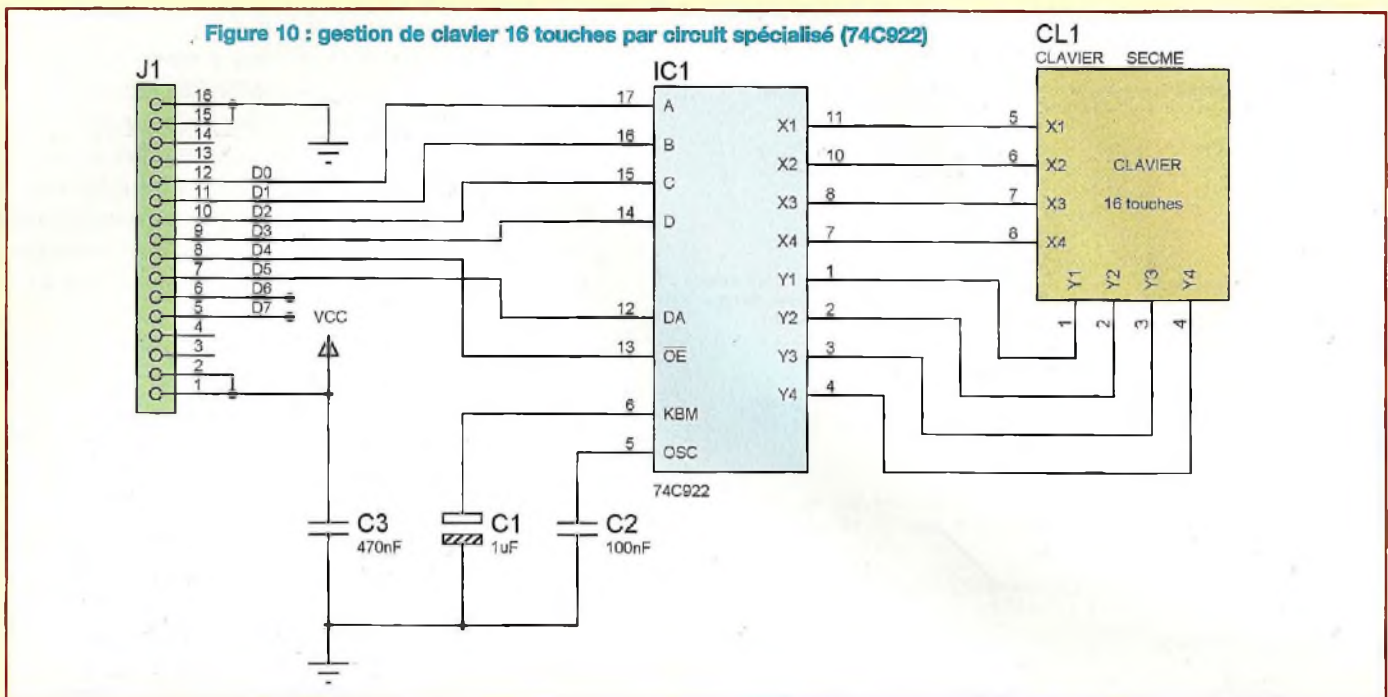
Figure 10 : gestion de clavier 16 touches par circuit spécialisé (74C922)

J1

16
15
14
13
12 D0
11 D1
10 D2
9 D3
8 D4
7 D5
6 D6
5 D7
4
3
2
1

VCC

IC1

17 A
16 B
15 C
14 D
12 DA
13 $\overline{OE}$
6 KBM
5 OSC

X1 11
X2 10
X3 8
X4 7
Y1 1
Y2 2
Y3 3
Y4 4

74C922

CL1
CLAVIER SECME

5 X1
6 X2
7 X3
8 X4

CLAVIER
16 touches

Y1 Y2 Y3 Y4
1 2 3 4

C3
470nF

C1
1uF

C2
100nF